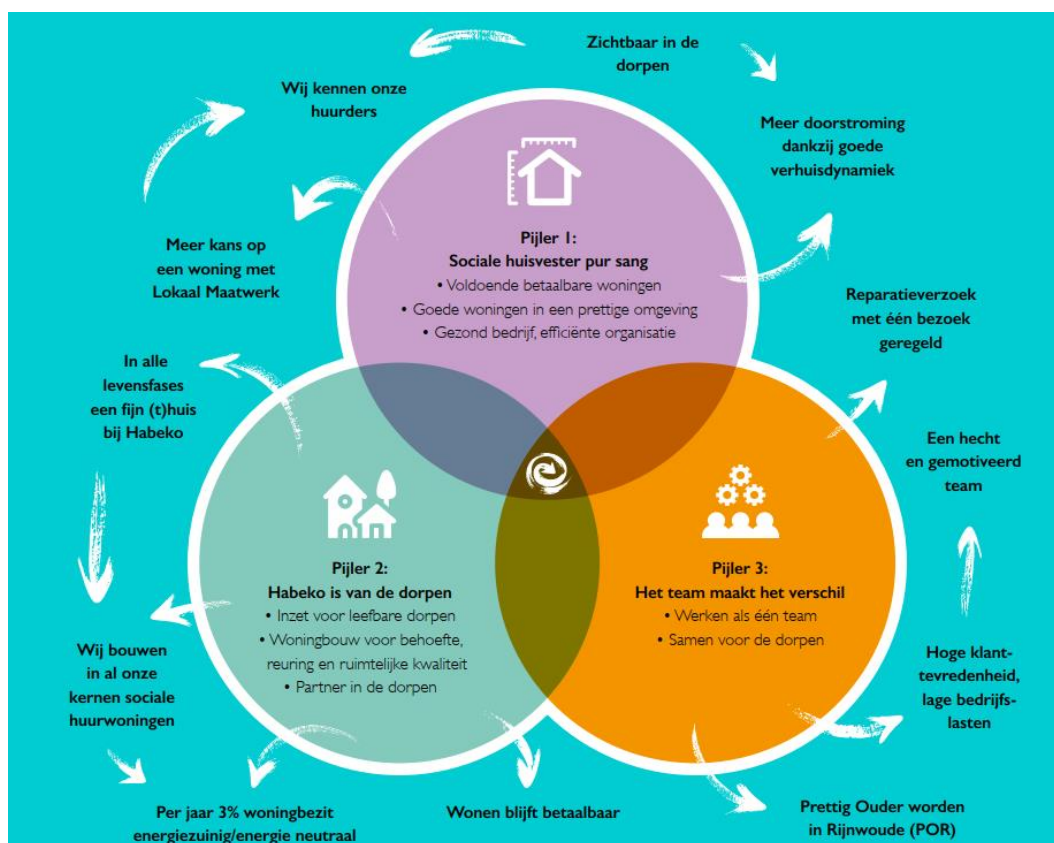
Zichtbaar in de dorpen

Meer doorstroming dankzij goede verhuisdynamiek

Reparatieverzoek met één bezoek geregeld

Een hecht en gemotiveerd team

Hoge klant-tevredenheid, lage bedrijfs-lasten

Prettig Ouder worden in Rijnwoude (POR)

Wonen blijft betaalbaar

Per jaar 3% woningbezit energiezuinig/energie neutraal

Wij bouwen in al onze kernen sociale huurwoningen

In alle levensfases een fijn (t)huis bij Habeko

Meer kans op een woning met Lokaal Maatwerk

Wij kennen onze huurders

Pijler 1:
Sociale huisvester pur sang
• Voldoende betaalbare woningen
• Goede woningen in een prettige omgeving
• Gezond bedrijf, efficiënte organisatie

Pijler 2:
Habeko is van de dorpen
• Inzet voor leefbare dorpen
• Woningbouw voor behoefte, reuring en ruimtelijke kwaliteit
• Partner in de dorpen

Pijler 3:
Het team maakt het verschil
• Werken als één team
• Samen voor de dorpen